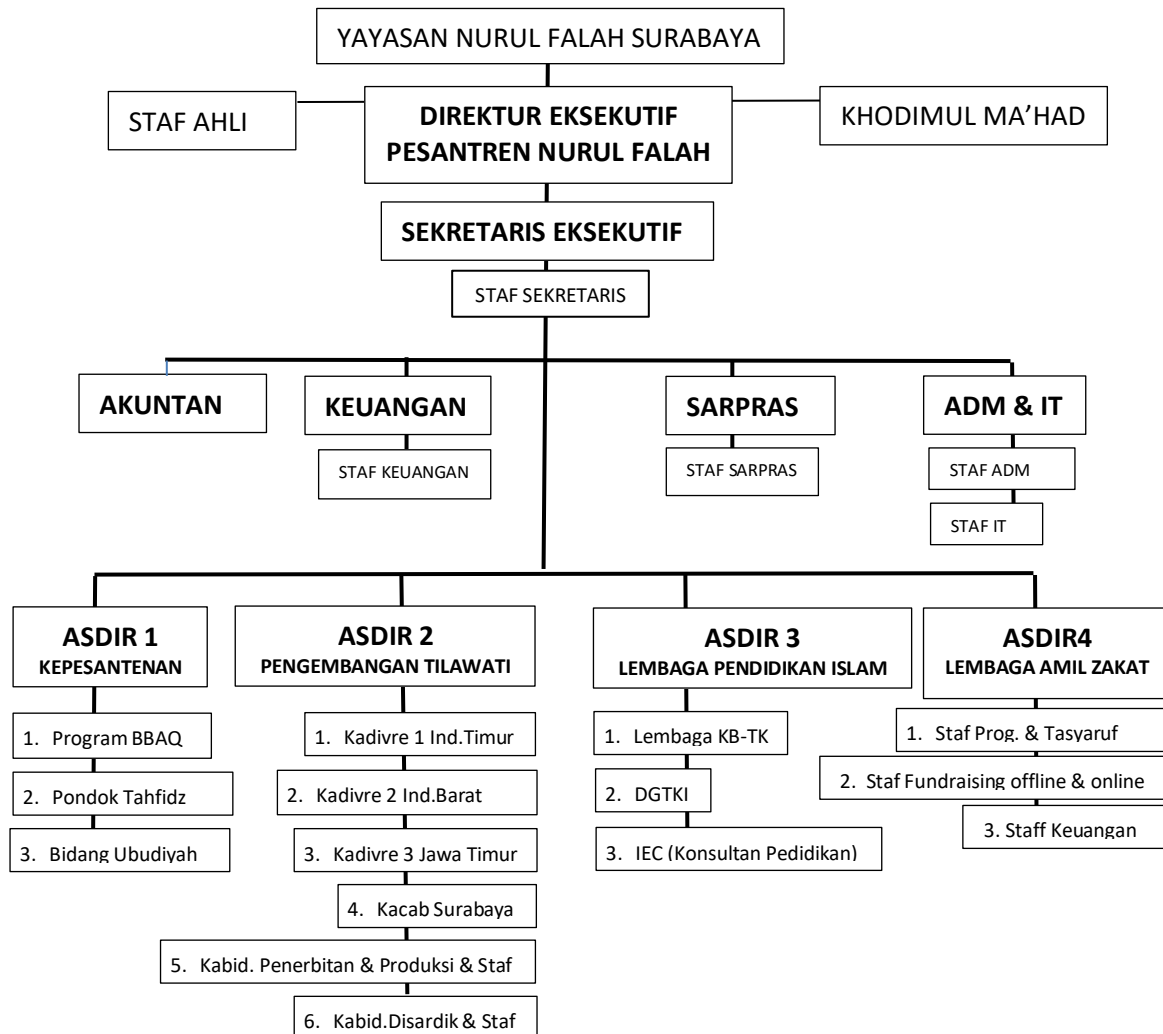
YAYASAN NURUL FALAH SURABAYA

STAF AHLI

DIREKTUR EKSEKUTIF
PESANTREN NURUL FALAH

KHODIMUL MA'HAD

SEKRETARIS EKSEKUTIF

STAF SEKRETARIS

AKUNTAN

KEUANGAN

STAF KEUANGAN

SARPRAS

STAF SARPRAS

ADM & IT

STAF ADM

STAF IT

ASDIR 1
KEPESANTENAN

1. Program BBAQ
2. Pondok Tahfidz
3. Bidang Ubudiyah

ASDIR 2
PENGEMBANGAN TILAWATI

1. Kadivre 1 Ind.Timur
2. Kadivre 2 Ind.Barat
3. Kadivre 3 Jawa Timur
4. Kacab Surabaya
5. Kabid. Penerbitan & Produksi & Staf
6. Kabid.Disardik & Staf

ASDIR 3
LEMBAGA PENDIDIKAN ISLAM

1. Lembaga KB-TK
2. DGTKI
3. IEC (Konsultan Pedidikan)

ASDIR4
LEMBAGA AMIL ZAKAT

1. Staf Prog. & Tasyaruf
2. Staf Fundraising offline & online
3. Staff Keuangan